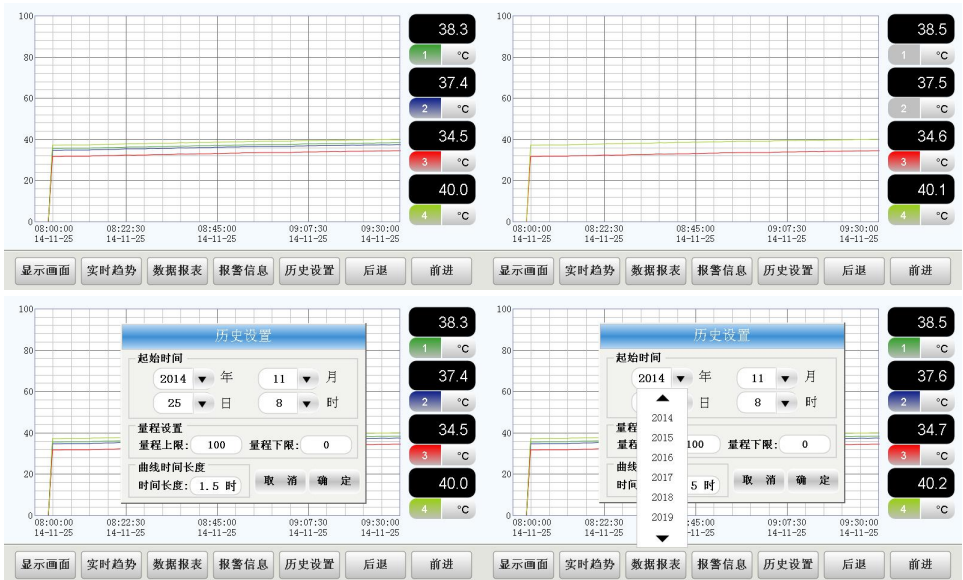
100
80
60
40
20
0
08:00:00 14-11-25
08:22:30 14-11-25
08:45:00 14-11-25
09:07:30 14-11-25
09:30:00 14-11-25

38.3
1 °C
37.4
2 °C
34.5
3 °C
40.0
4 °C

显示画面 实时趋势 数据报表 报警信息 历史设置 后退 前进

100
80
60
40
20
0
08:00:00 14-11-25
08:22:30 14-11-25
08:45:00 14-11-25
09:07:30 14-11-25
09:30:00 14-11-25

38.5
1 °C
37.5
2 °C
34.6
3 °C
40.1
4 °C

显示画面 实时趋势 数据报表 报警信息 历史设置 后退 前进

100
80
60
40
20
0
08:00:00 14-11-25
08:22:30 14-11-25
08:45:00 14-11-25
09:07:30 14-11-25
09:30:00 14-11-25

历史设置
起始时间
2014 年 11 月
25 日 8 时
量程设置
量程上限: 100 量程下限: 0
曲线时间长度
时间长度: 1.5 时
取 消 确 定

38.3
1 °C
37.4
2 °C
34.5
3 °C
40.0
4 °C

显示画面 实时趋势 数据报表 报警信息 历史设置 后退 前进

100
80
60
40
20
0
08:00:00 14-11-25
08:22:30 14-11-25
45:00
09:07:30 14-11-25
09:30:00 14-11-25

历史设置
起始时间
2014 年 11 月
日 8 时
量程
量程 100 量程下限: 0
曲线
时间 5 时
取 消 确 定

2014
2015
2016
2017
2018
2019

38.5
1 °C
37.6
2 °C
34.7
3 °C
40.2
4 °C

显示画面 实时趋势 数据报表 报警信息 历史设置 后退 前进